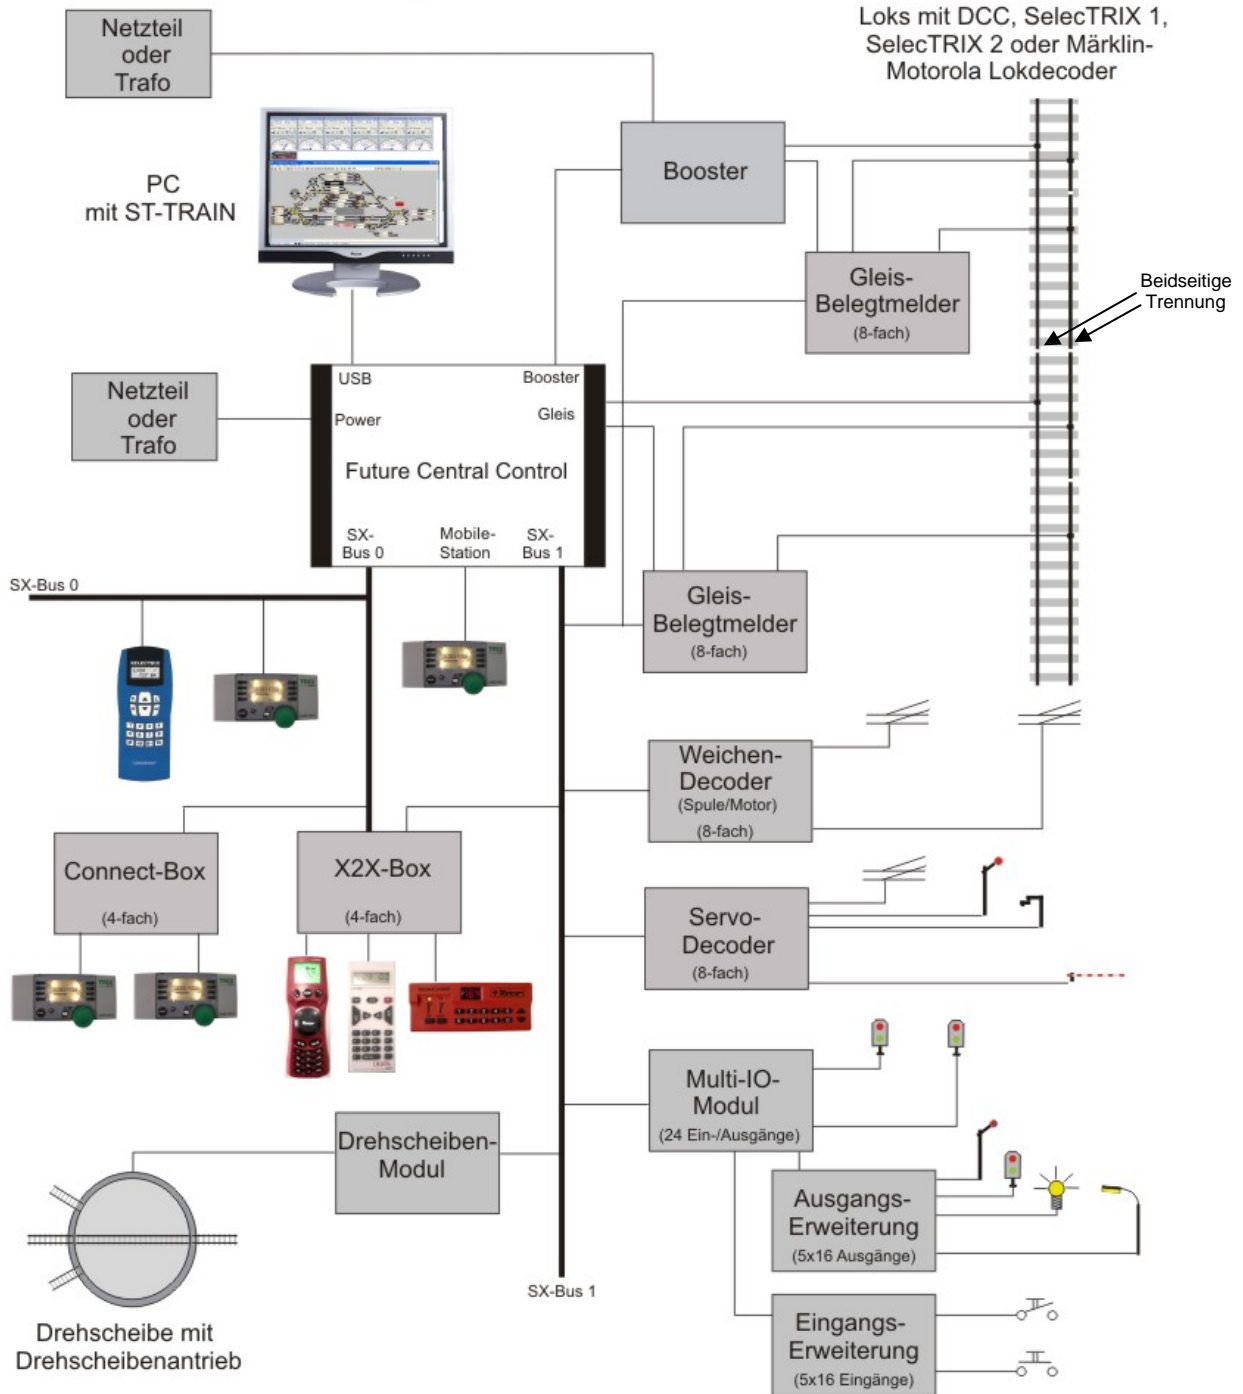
Netzteil oder Trafo

Loks mit DCC, SelecTRIX 1, SelecTRIX 2 oder Märklin-Motorola Lokdecoder

PC mit ST-TRAIN

Booster

Gleis-Belegtmelder (8-fach)

Beidseitige Trennung

Netzteil oder Trafo

USB

Booster

Power

Gleis

Future Central Control

SX-Bus 0

Mobile-Station

SX-Bus 1

SX-Bus 0

Gleis-Belegtmelder (8-fach)

Weichen-Decoder (Spule/Motor) (8-fach)

Connect-Box (4-fach)

X2X-Box (4-fach)

Servo-Decoder (8-fach)

Multi-IO-Modul (24 Ein-/Ausgänge)

Drehscheiben-Modul

Ausgangs-Erweiterung (5x16 Ausgänge)

SX-Bus 1

Drehscheibe mit Drehscheibenantrieb

Eingangs-Erweiterung (5x16 Eingänge)